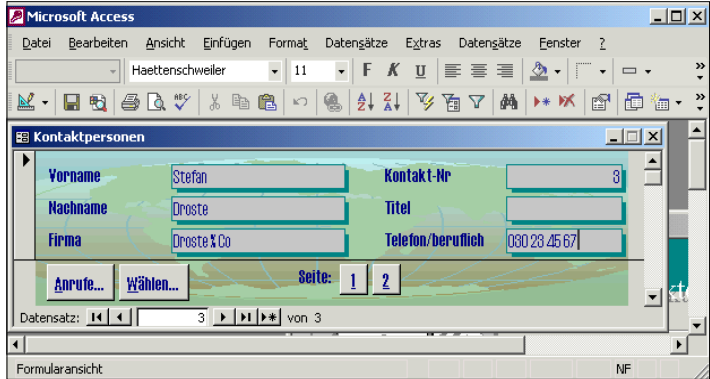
Microsoft Access

Datei Bearbeiten Ansicht Einfügen Format Datensätze Extras Datensätze Fenster ?

Haettenschweiler 11 F K U

Kontaktpersonen

Vorname Stefan
Kontakt-Nr 3
Nachname Droste
Titel
Firma Droste & Co
Telefon/beruflich 030 23 45 67

Anrufe... Wählen... Seite: 1 2

Datensatz: 3 von 3

Formularansicht NF